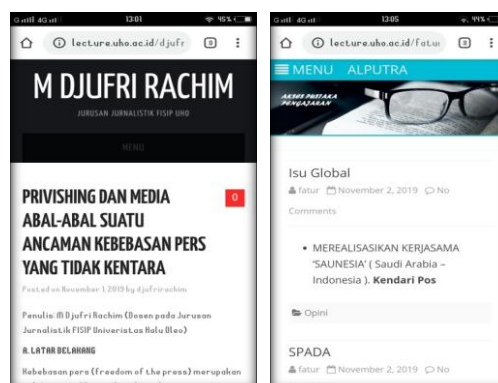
G.atll 4G atl 13:01 45%

lecture.uho.ac.id/djufr 8

M DJUFRI RACHIM

JURUSAN JURNALISTIK FISIP UHO

MENU

PRIVISHING DAN MEDIA ABAL-ABAL SUATU ANCAMAN KEBEBASAN PERS YANG TIDAK KENTARA

0

Posted on November 1, 2019 by djufrirachim

Penulis: M Djufri Rachim (Dosen pada Jurusan Jurnalistik FISIP Universitas Halu Oleo)

A. LATAR BELAKANG

Kebebasan pers (freedom of the press) merupakan

G.atll 4G atl 13:05 99%

lecture.uho.ac.id/fatu 8

MENU ALPUTRA

AKSES PUSTAKA PENGAJARAN

Isu Global

fatur November 2, 2019 No Comments

• MEREALISASIKAN KERJASAMA 'SAUNESIA' ( Saudi Arabia – Indonesia ). Kendari Pos

Opini

SPADA

fatur November 2, 2019 No